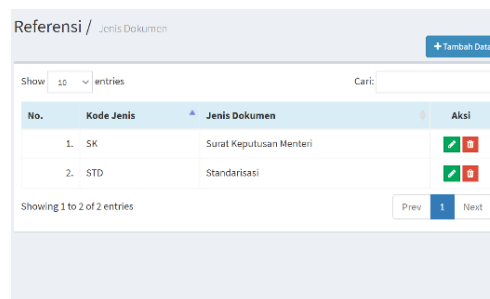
Referensi / Jenis Dokumen

+ Tambah Data

Show 10 entries

Cari:

| No. | Kode Jenis | Jenis Dokumen | Aksi |
|---|---|---|---|
| 1. | SK | Surat Keputusan Menteri | |
| 2. | STD | Standarisasi | |

Showing 1 to 2 of 2 entries

Prev 1 Next